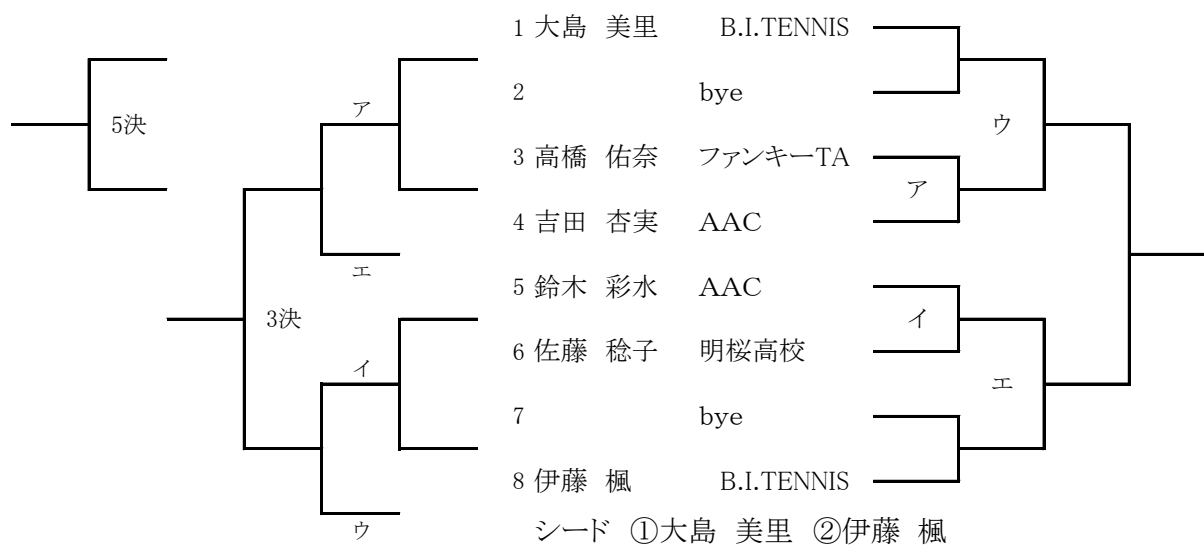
5決

ア

エ

3決

イ

ウ

1 大島 美里 B.I.TENNIS
2 bye
3 高橋 佑奈 ファンキーTA
4 吉田 杏実 AAC
5 鈴木 彩水 AAC
6 佐藤 稔子 明桜高校
7 bye
8 伊藤 楓 B.I.TENNIS

シード ①大島 美里 ②伊藤 楓

ウ

ア

イ

エ